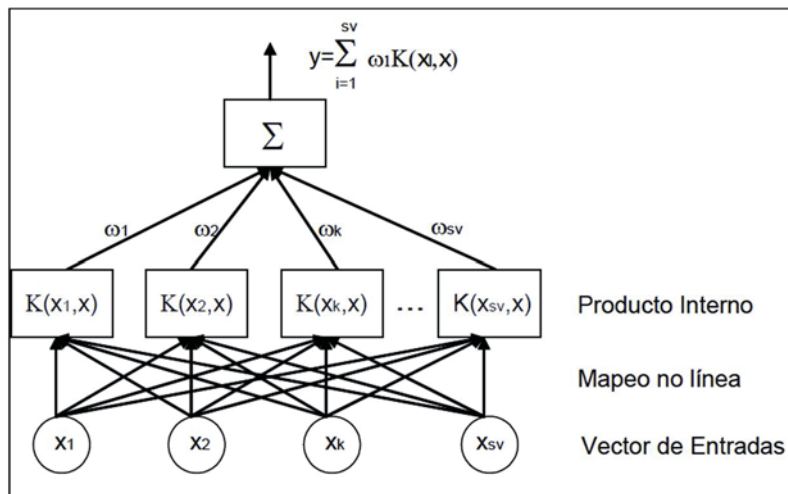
$y=\sum_{i=1}^{sv} \omega_1 K(x_I,x)$

$\Sigma$

$\omega_1$ $\omega_2$ $\omega_k$ $\omega_{sv}$

$K(x_1,x)$ $K(x_2,x)$ $K(x_k,x)$ ... $K(x_{sv},x)$

Producto Interno

Mapeo no línea

$x_1$ $x_2$ $x_k$ $x_{sv}$

Vector de Entradas